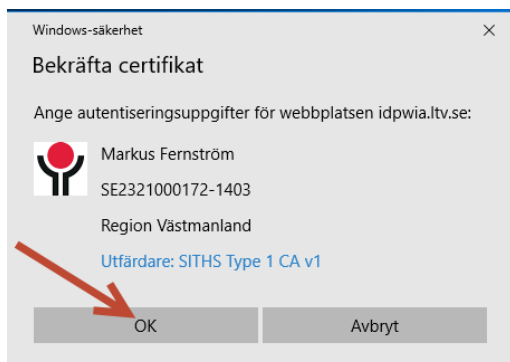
Windows-säkerhet ×

Bekräfta certifikat

Ange autentiseringsuppgifter för webbplatsen idpwia.ltv.se:

Markus Fernström

SE2321000172-1403

Region Västmanland

Utfärdare: SITHS Type 1 CA v1

OK

Avbryt